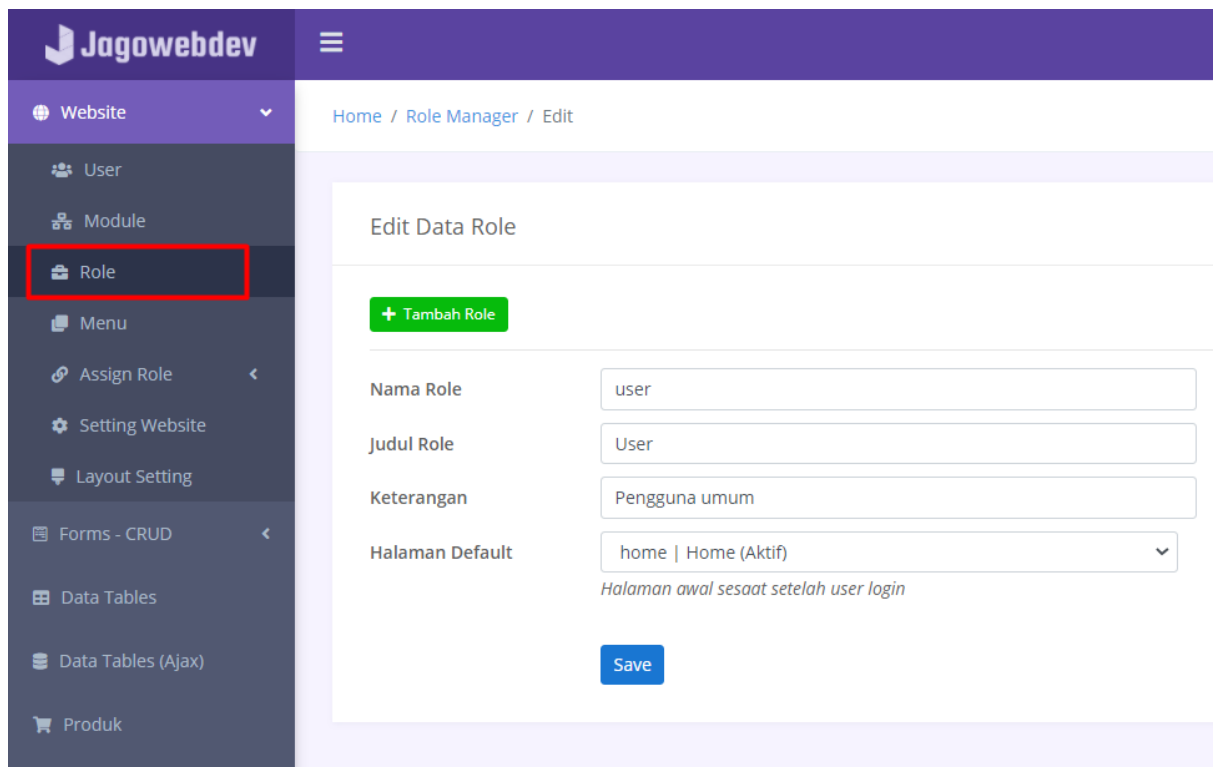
Jagowebdev

Website

User

Module

Role

Menu

Assign Role

Setting Website

Layout Setting

Forms - CRUD

Data Tables

Data Tables (Ajax)

Produk

Home / Role Manager / Edit

Edit Data Role

+ Tambah Role

Nama Role user

Judul Role User

Keterangan Pengguna umum

Halaman Default home | Home (Aktif)

Halaman awal sesaat setelah user login

Save